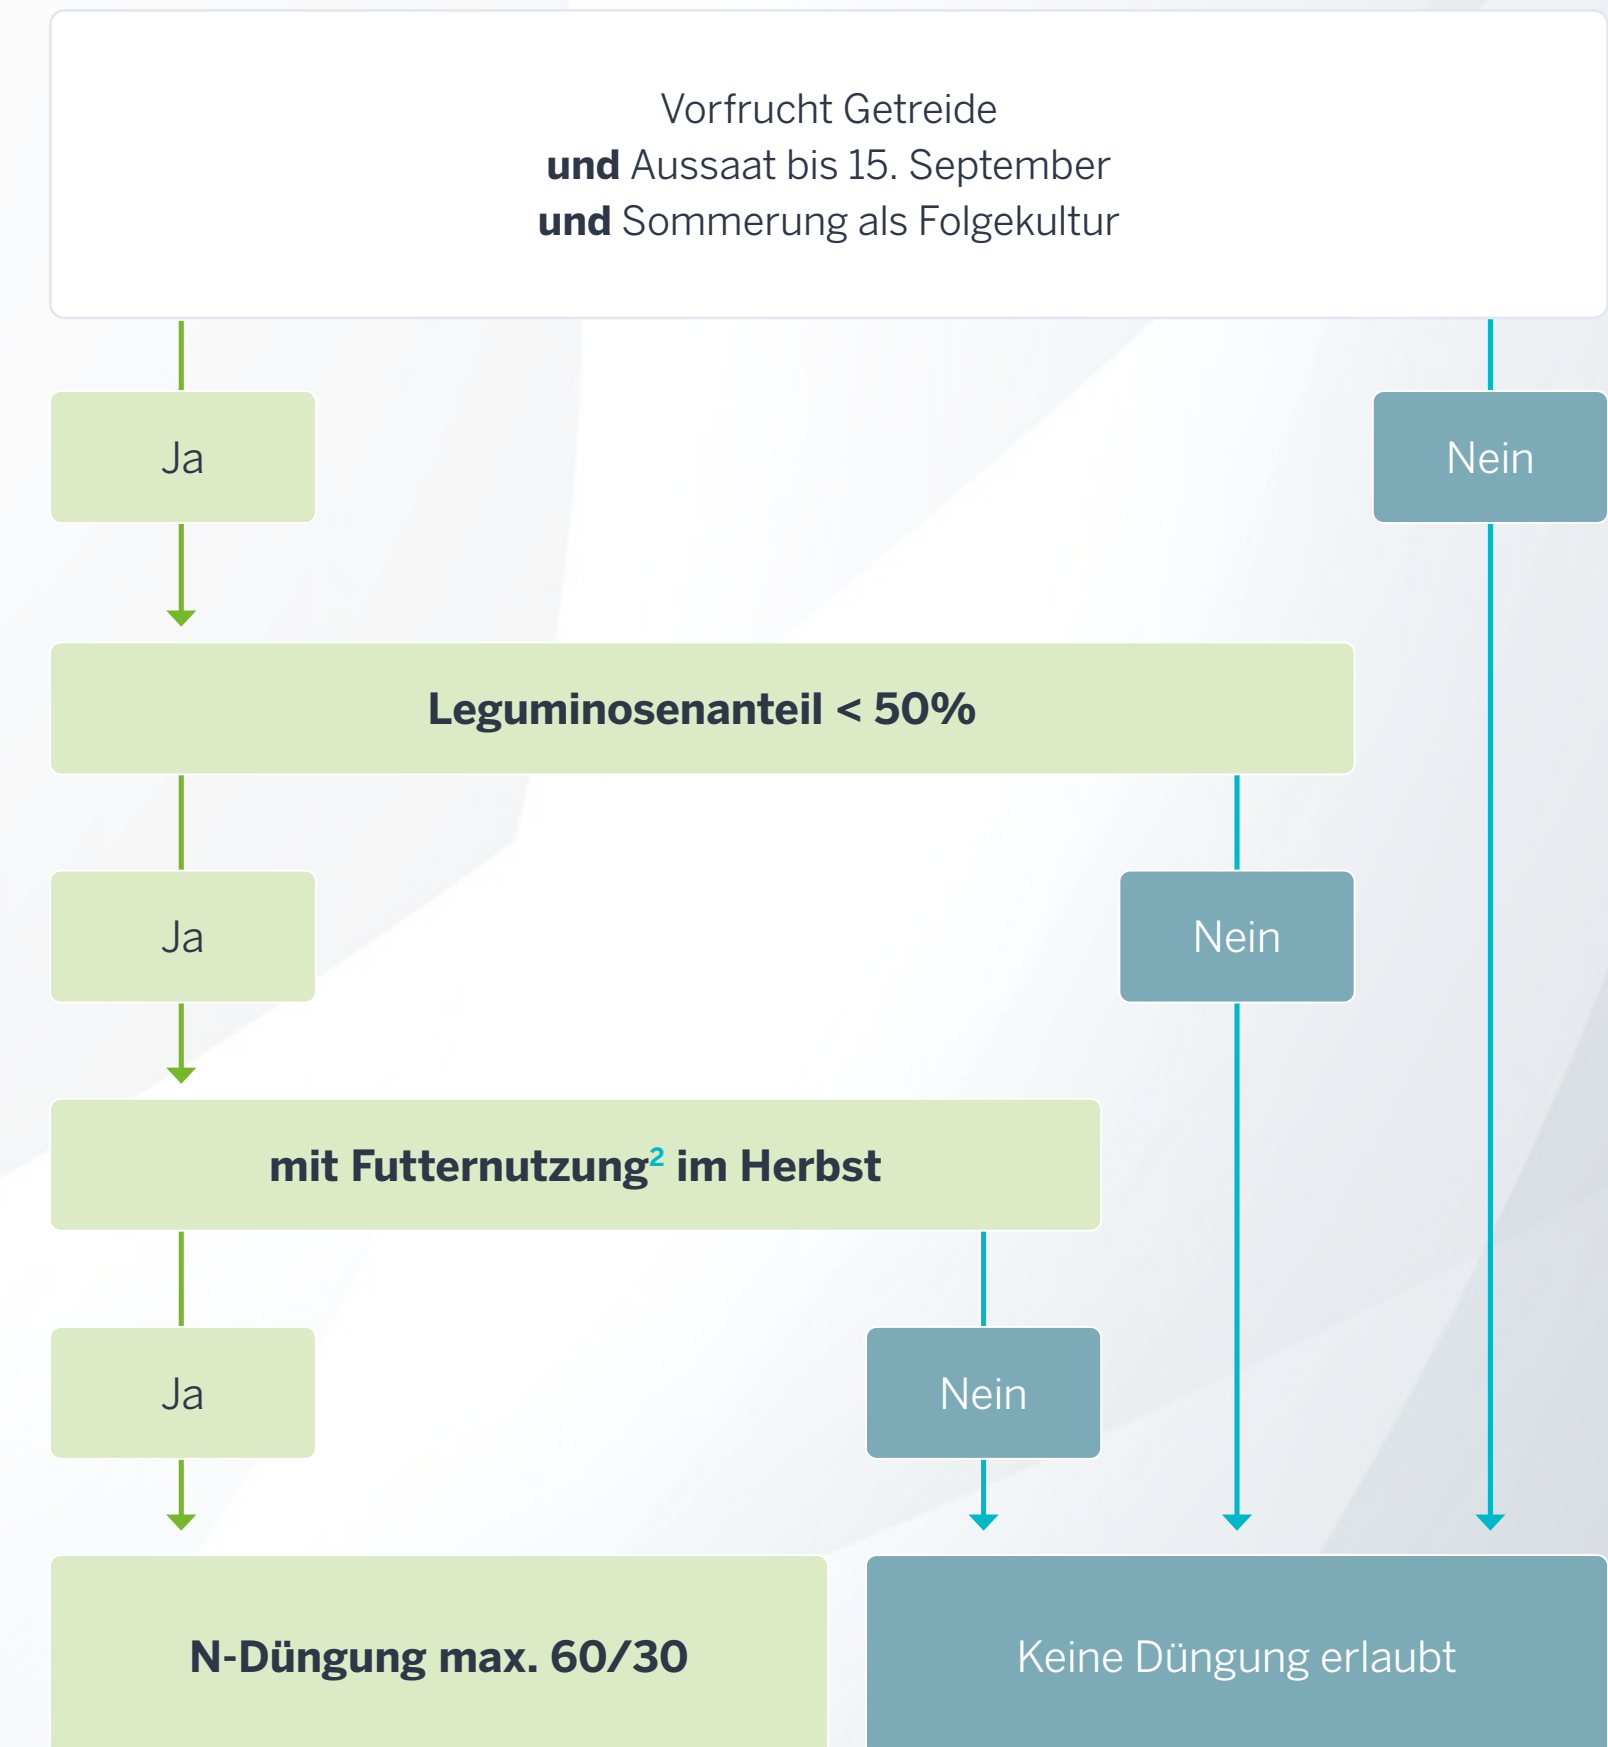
Vorfrucht Getreide
**und** Aussaat bis 15. September
**und** Sommerung als Folgekultur

Ja

Nein

**Leguminosenanteil < 50%**

Ja

Nein

**mit Futternutzung$^2$ im Herbst**

Ja

Nein

**N-Düngung max. 60/30**

Keine Düngung erlaubt